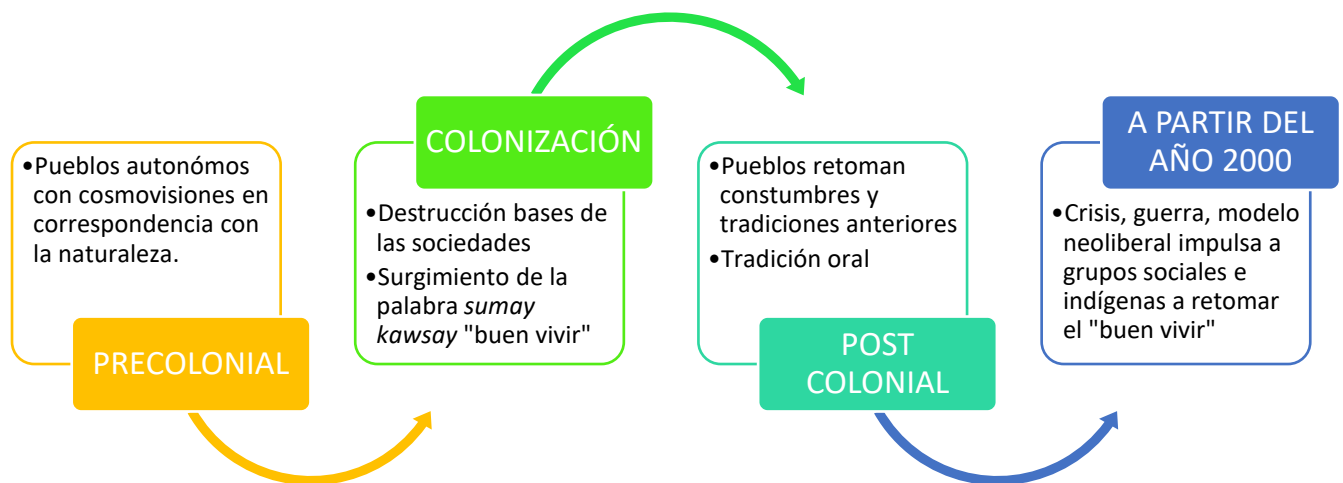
•Pueblos autonómos con cosmovisiones en correspondencia con la naturaleza.

PRECOLONIAL

COLONIZACIÓN

•Destrucción bases de las sociedades
•Surgimiento de la palabra *sumay kawsay* "buen vivir"

•Pueblos retoman constumbres y tradiciones anteriores
•Tradición oral

POST COLONIAL

A PARTIR DEL AÑO 2000

•Crisis, guerra, modelo neoliberal impulsa a grupos sociales e indígenas a retomar el "buen vivir"